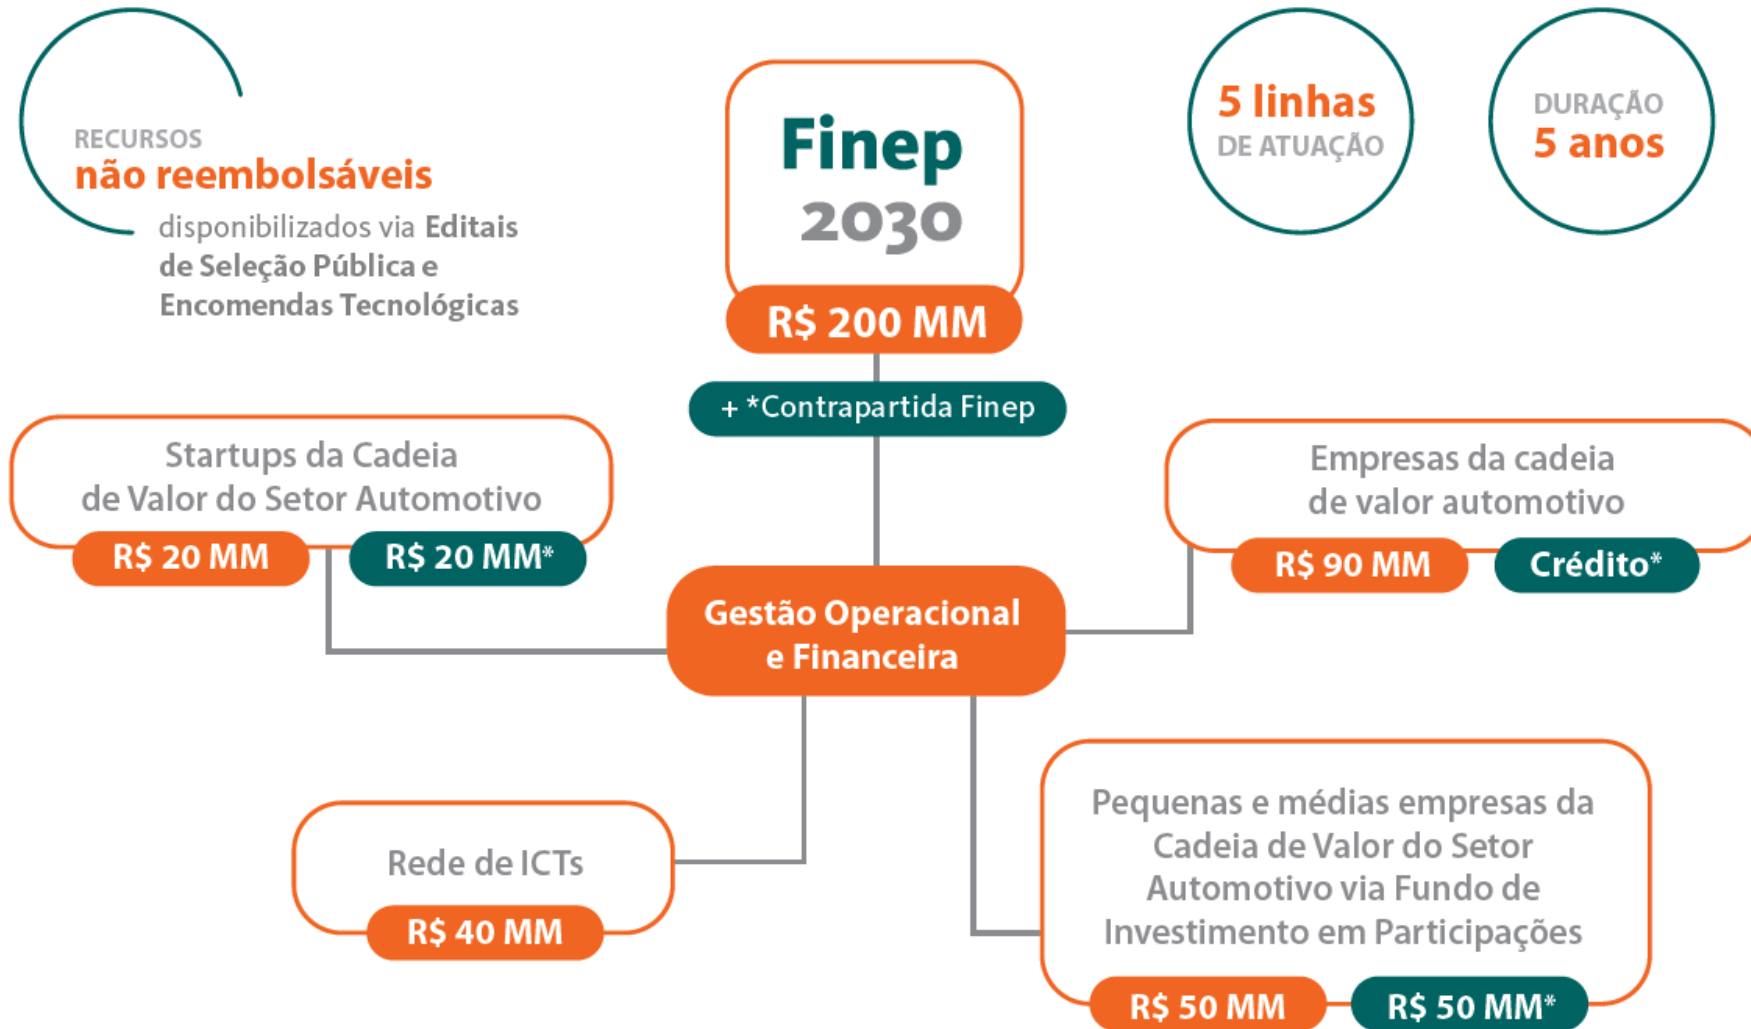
RECURSOS
não reembolsáveis
disponibilizados via Editais de Seleção Pública e Encomendas Tecnológicas

Finep 2030
R$ 200 MM

5 linhas
DE ATUAÇÃO

DURAÇÃO
5 anos

+ *Contrapartida Finep

Startups da Cadeia de Valor do Setor Automotivo
R$ 20 MM
R$ 20 MM*

Empresas da cadeia de valor automotivo
R$ 90 MM
Crédito*

Gestão Operacional e Financeira

Rede de ICTs
R$ 40 MM

Pequenas e médias empresas da Cadeia de Valor do Setor Automotivo via Fundo de Investimento em Participações
R$ 50 MM
R$ 50 MM*